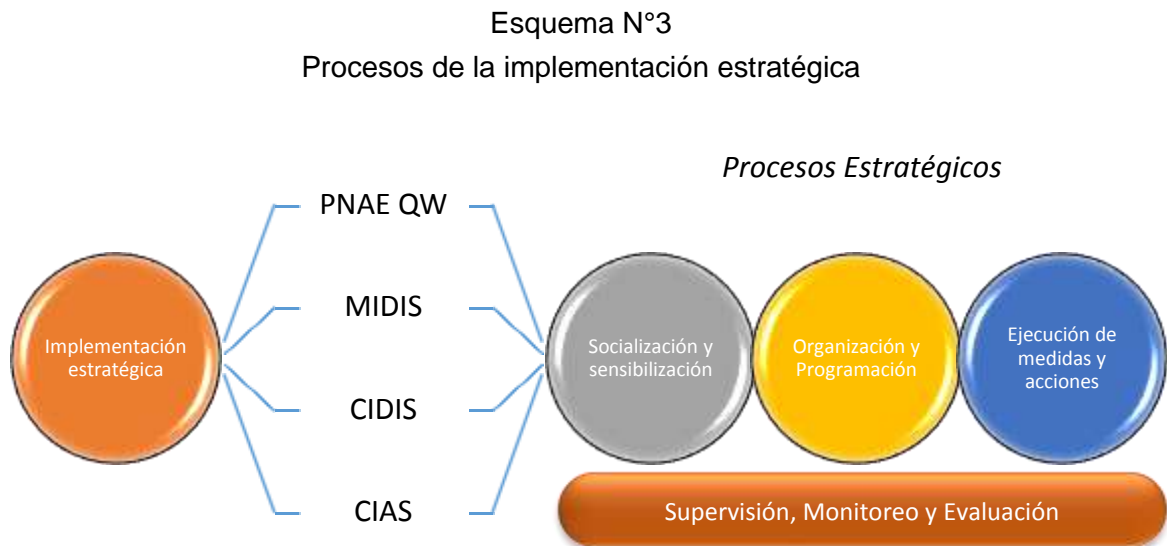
Esquema N°3
Procesos de la implementación estratégica

Procesos Estratégicos

Implementación estratégica

PNAE QW

MIDIS

CIDIS

CIAS

Socialización y sensibilización

Organización y Programación

Ejecución de medidas y acciones

Supervisión, Monitoreo y Evaluación